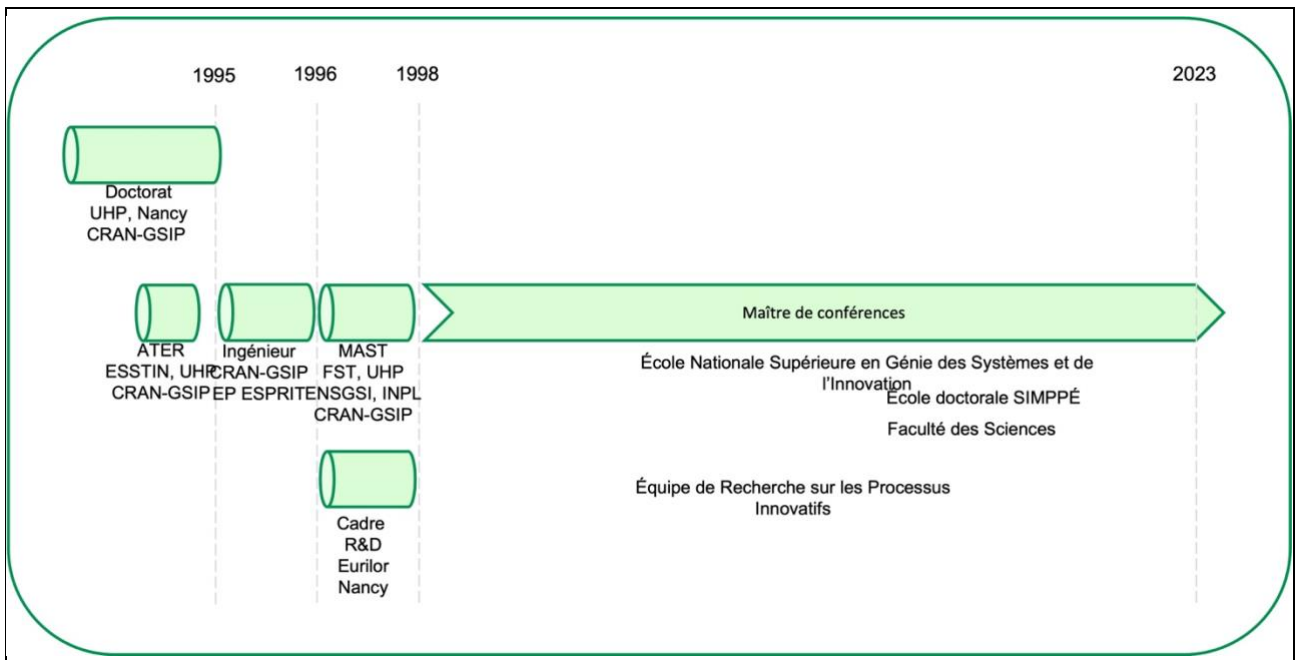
1995 1996 1998 2023

Doctorat
UHP, Nancy
CRAN-GSIP

ATER
ESSTIN, UHP
CRAN-GSIP

Ingénieur
CRAN-GSIP
EP ESPRIT

MAST
FST, UHP
ENSGSI, INPL
CRAN-GSIP

Cadre
R&D
Eurilor
Nancy

Maître de conférences

École Nationale Supérieure en Génie des Systèmes et de l'Innovation

École doctorale SIMPPÉ

Faculté des Sciences

Équipe de Recherche sur les Processus Innovatifs